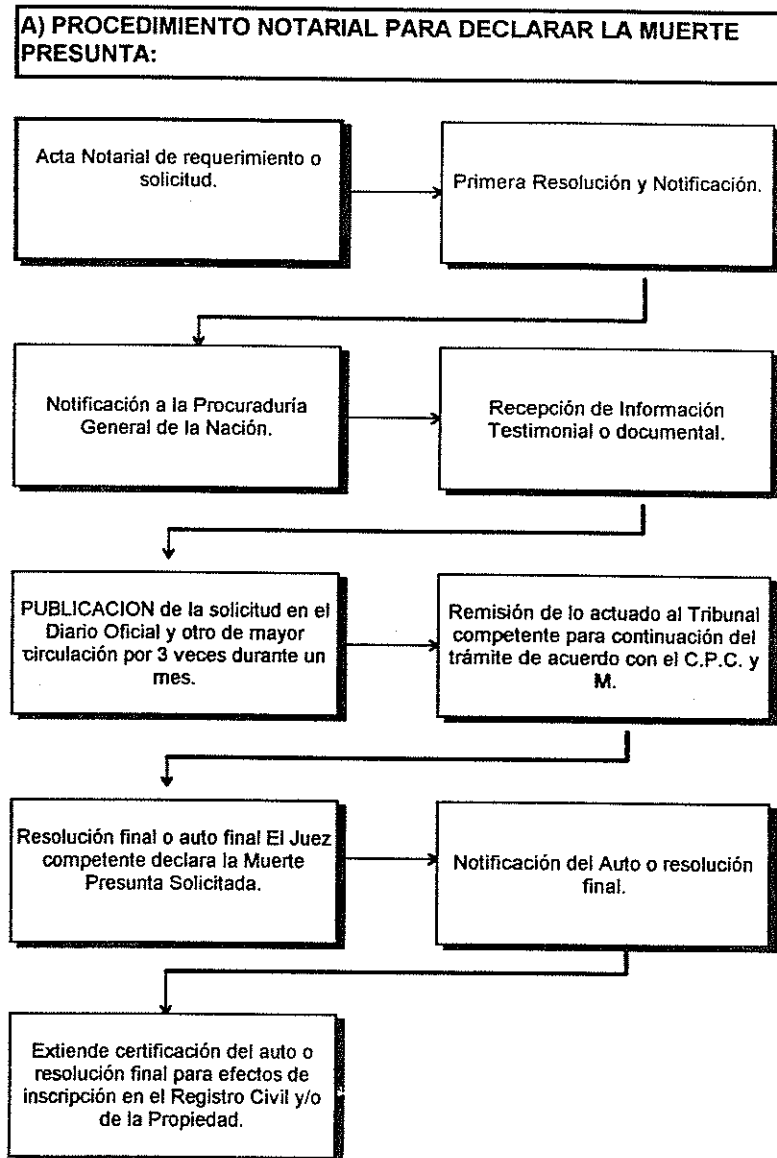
A) PROCEDIMIENTO NOTARIAL PARA DECLARAR LA MUERTE PRESUNTA:

Acta Notarial de requerimiento o solicitud.

Primera Resolución y Notificación.

Notificación a la Procuraduría General de la Nación.

Recepción de Información Testimonial o documental.

PUBLICACION de la solicitud en el Diario Oficial y otro de mayor circulación por 3 veces durante un mes.

Remisión de lo actuado al Tribunal competente para continuación del trámite de acuerdo con el C.P.C. y M.

Resolución final o auto final El Juez competente declara la Muerte Presunta Solicitada.

Notificación del Auto o resolución final.

Extiende certificación del auto o resolución final para efectos de inscripción en el Registro Civil y/o de la Propiedad.